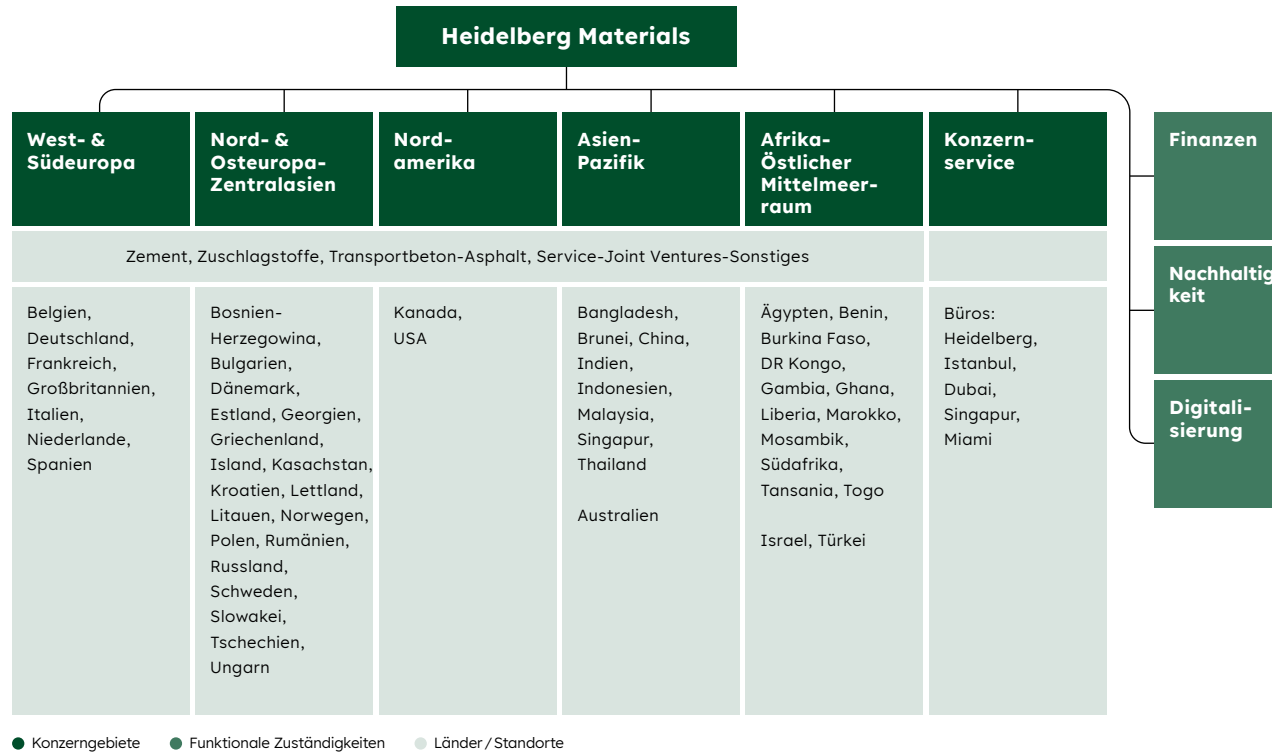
Heidelberg Materials

West- & Südeuropa

Nord- & Osteuropa-Zentralasien

Nordamerika

Asien-Pazifik

Afrika-Östlicher Mittelmeerraum

Konzernservice

Finanzen

Nachhaltigkeit

Digitalisierung

Zement, Zuschlagstoffe, Transportbeton-Asphalt, Service-Joint Ventures-Sonstiges

Belgien, Deutschland, Frankreich, Großbritannien, Italien, Niederlande, Spanien

Bosnien-Herzegowina, Bulgarien, Dänemark, Estland, Georgien, Griechenland, Island, Kasachstan, Kroatien, Lettland, Litauen, Norwegen, Polen, Rumänien, Russland, Schweden, Slowakei, Tschechien, Ungarn

Kanada, USA

Bangladesh, Brunei, China, Indien, Indonesien, Malaysia, Singapur, Thailand

Australien

Ägypten, Benin, Burkina Faso, DR Kongo, Gambia, Ghana, Liberia, Marokko, Mosambik, Südafrika, Tansania, Togo

Israel, Türkei

Büros: Heidelberg, Istanbul, Dubai, Singapur, Miami

Konzerngebiete Funktionale Zuständigkeiten Länder / Standorte